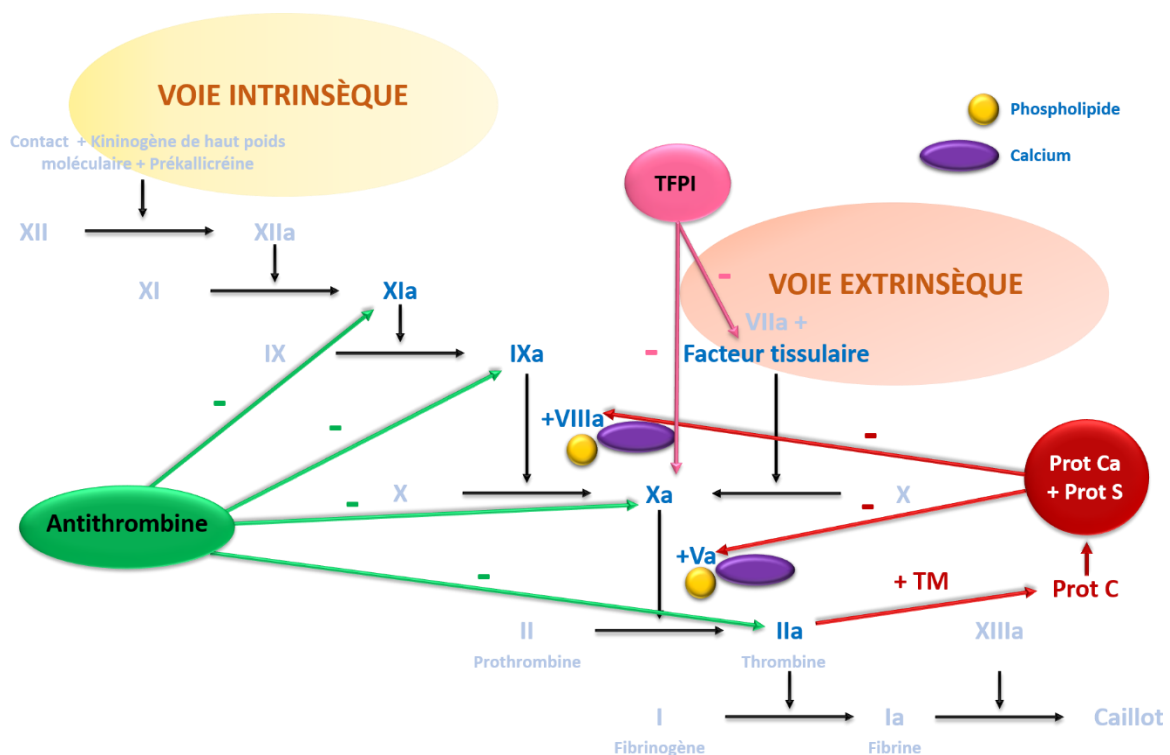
VOIE INTRINSÈQUE

Phospholipide

Calcium

Contact + Kininogène de haut poids moléculaire + Prékallicréine

TFPI

XII

XIIa

XI

XIa

VOIE EXTRINSÈQUE

-

VIIa +

IX

IXa

-

Facteur tissulaire

-

-

+VIIIa

-

Prot Ca + Prot S

Antithrombine

-

X

Xa

X

-

+Va

-

+ TM

Prot C

II

Prothrombine

IIa

Thrombine

XIIIa

I

Fibrinogène

Ia

Fibrine

Caillot